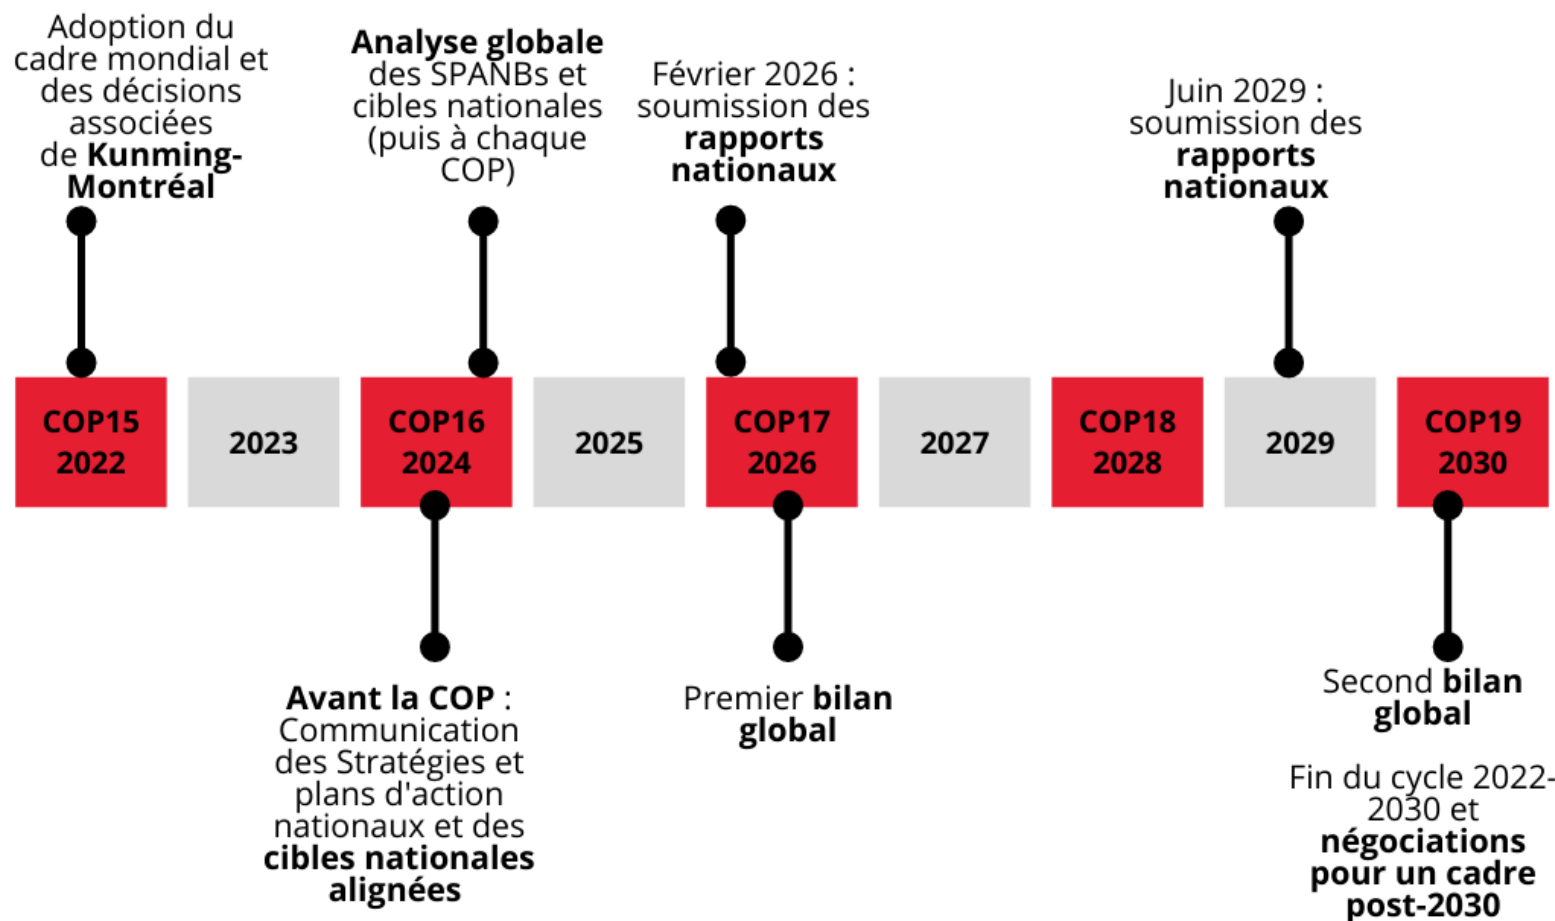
Adoption du cadre mondial et des décisions associées de **Kunming-Montréal**

**Analyse globale** des SPANBs et cibles nationales (puis à chaque COP)

Février 2026 : soumission des **rapports nationaux**

Juin 2029 : soumission des **rapports nationaux**

| COP15 2022 | 2023 | COP16 2024 | 2025 | COP17 2026 | 2027 | COP18 2028 | 2029 | COP19 2030 |
|---|---|---|---|---|---|---|---|---|

**Avant la COP** : Communication des Stratégies et plans d'action nationaux et des **cibles nationales alignées**

Premier **bilan global**

Second **bilan global**

Fin du cycle 2022-2030 et **négociations pour un cadre post-2030**